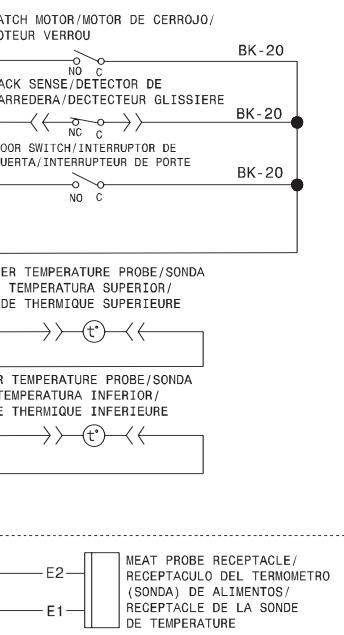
ATCH MOTOR/MOTOR DE CERROJO/
OTEUR VERROU

NO C

BK-20

ACK SENSE/DETECTOR DE
ARREDERA/DECTECTEUR GLISSIERE

NC C

BK-20

OOR SWITCH/INTERRUPTOR DE
UERTA/INTERRUPTEUR DE PORTE

NO C

BK-20

ER TEMPERATURE PROBE/SONDA
TEMPERATURA SUPERIOR/
DE THERMIQUE SUPERIEURE

t°

R TEMPERATURE PROBE/SONDA
TEMPERATURA INFERIOR/
E THERMIQUE INFERIEURE

t°

E2

E1

MEAT PROBE RECEPTACLE/
RECEPTACULO DEL TERMOMETRO
(SONDA) DE ALIMENTOS/
RECEPTACLE DE LA SONDE
DE TEMPERATURE